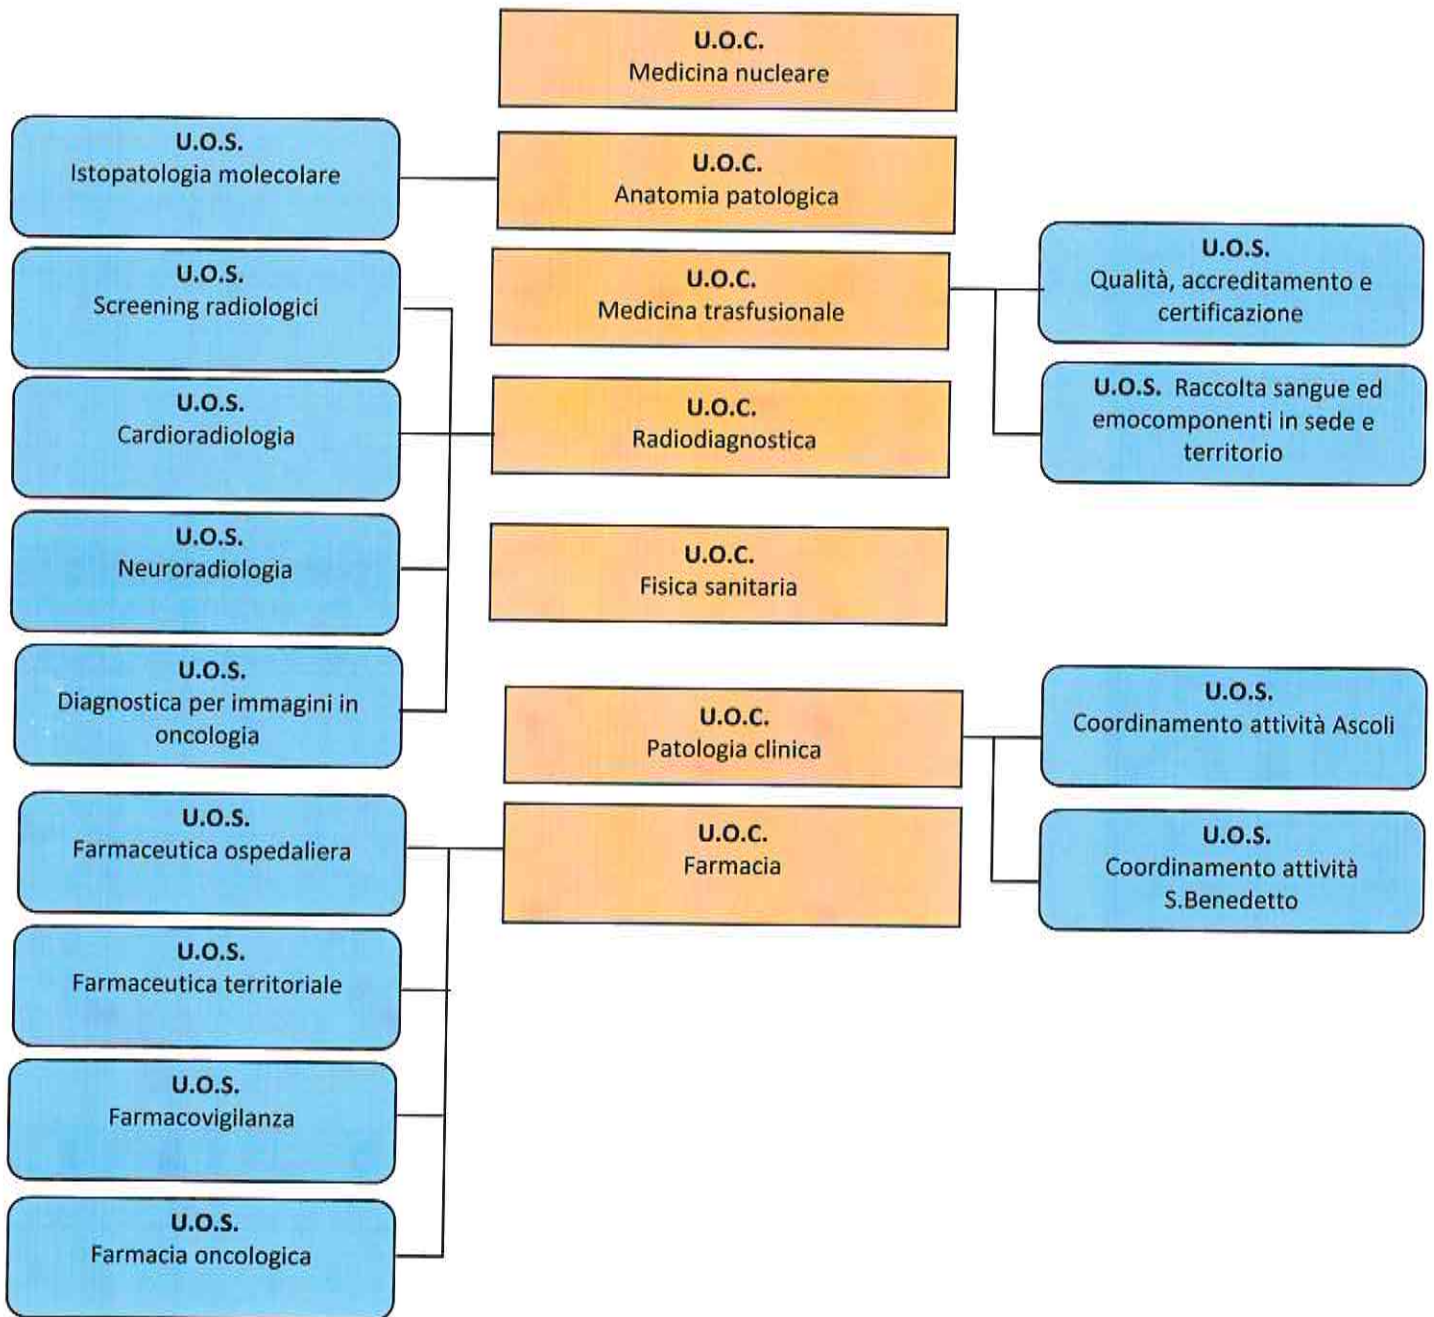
U.O.C.
Medicina nucleare

U.O.S.
Istopatologia molecolare

U.O.C.
Anatomia patologica

U.O.S.
Screening radiologici

U.O.C.
Medicina trasfusionale

U.O.S.
Qualità, accreditamento e certificazione

U.O.S.
Cardioradiologia

U.O.C.
Radiodiagnostica

U.O.S. Raccolta sangue ed emocomponenti in sede e territorio

U.O.S.
Neuroradiologia

U.O.C.
Fisica sanitaria

U.O.S.
Diagnostica per immagini in oncologia

U.O.C.
Patologia clinica

U.O.S.
Coordinamento attività Ascoli

U.O.S.
Farmaceutica ospedaliera

U.O.C.
Farmacia

U.O.S.
Coordinamento attività S.Benedetto

U.O.S.
Farmaceutica territoriale

U.O.S.
Farmacovigilanza

U.O.S.
Farmacia oncologica